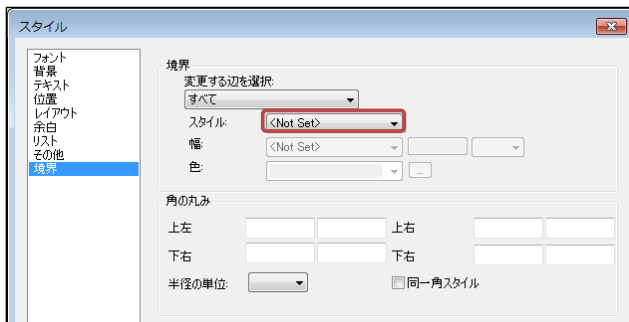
スタイル

フォント
背景
テキスト
位置
レイアウト
余白
リスト
その他
境界

境界
変更する辺を選択:
すべて
スタイル:
<Not Set>
幅:
<Not Set>
色:
...

角の丸み
上左
上右
下右
下右
半径の単位:
同一角スタイル